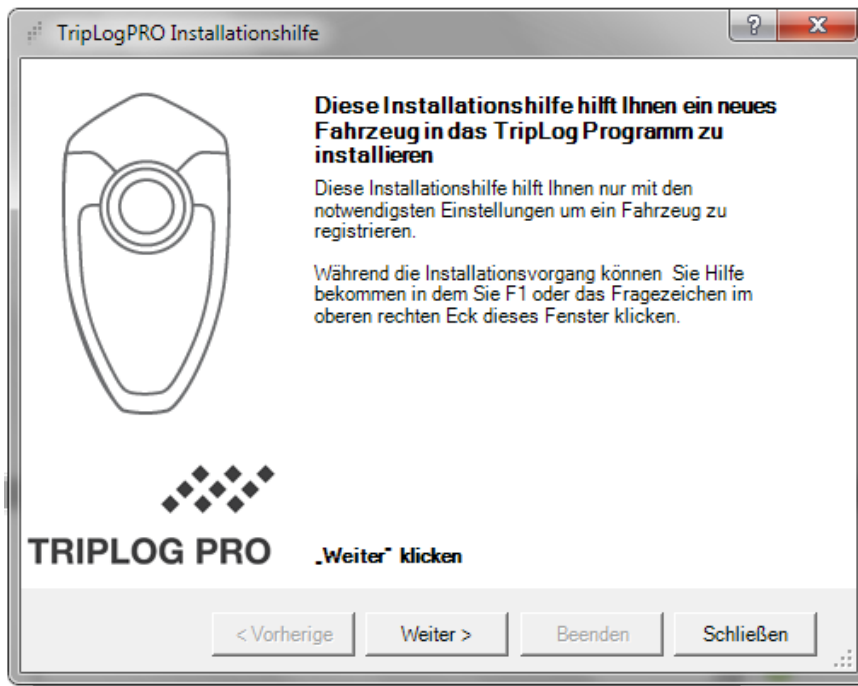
TripLogPRO Installationshilfe

?

X

Diese Installationshilfe hilft Ihnen ein neues Fahrzeug in das TripLog Programm zu installieren

Diese Installationshilfe hilft Ihnen nur mit den notwendigsten Einstellungen um ein Fahrzeug zu registrieren.

Während die Installationsvorgang können  Sie Hilfe bekommen in dem Sie F1 oder das Fragezeichen im oberen rechten Eck dieses Fenster klicken.

TRIPLOG PRO

„Weiter" klicken

< Vorherige

Weiter >

Beenden

Schließen